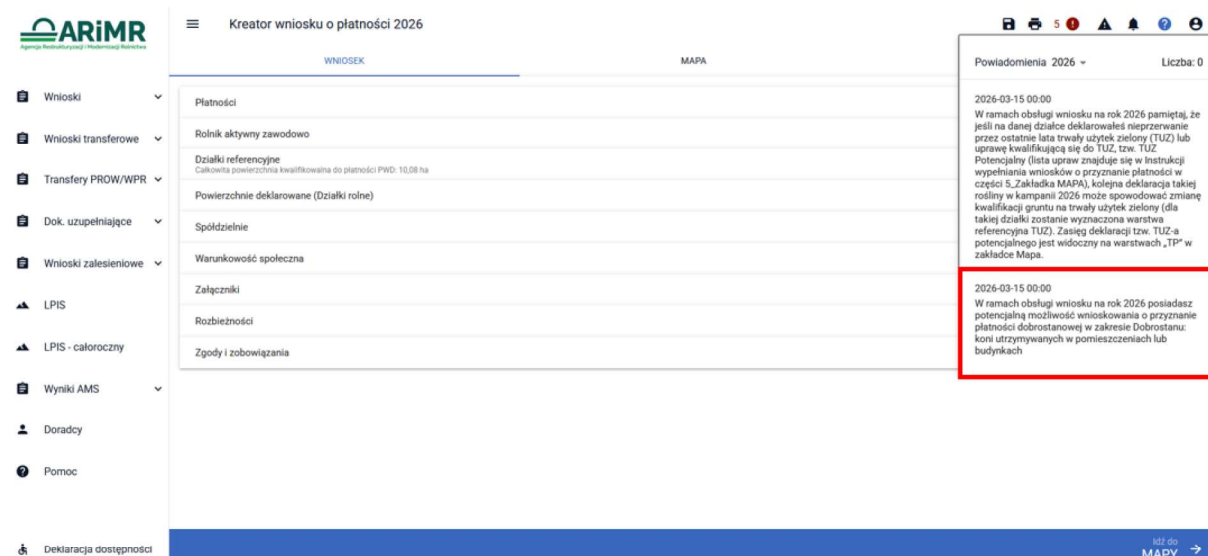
ARiMR
Agencja Restrukturyzacji i Modernizacji Rolnictwa

Kreator wniosku o płatności 2026

5

Wnioski
Wnioski transferowe
Transfery PROW/WPR
Dok. uzupełniające
Wnioski zalesieniowe
LPIS
LPIS - całoroczny
Wyniki AMS
Doradcy
Pomoc
Deklaracja dostępności

WNIOSEK
MAPA

Płatności
Rolnik aktywny zawodowo
Działki referencyjne
Całkowita powierzchnia kwalifikowalna do płatności PWD: 10,08 ha
Powierzchnie deklarowane (Działki rolne)
Spółdzielnie
Warunkowość społeczna
Załączniki
Rozbieżności
Zgody i zobowiązania

Powiadomienia 2026
Liczba: 0

2026-03-15 00:00
W ramach obsługi wniosku na rok 2026 pamiętaj, że jeśli na danej działce deklarowałeś nieprzerwanie przez ostatnie lata trwały użytek zielony (TUZ) lub uprawę kwalifikującą się do TUZ, tzw. TUZ Potencjalny (lista upraw znajduje się w Instrukcji wypełniania wniosków o przyznanie płatności w części 5_Zakładka MAPA), kolejna deklaracja takiej rośliny w kampanii 2026 może spowodować zmianę kwalifikacji gruntu na trwały użytek zielony (dla takiej działki zostanie wyznaczona warstwa referencyjna TUZ). Zasięg deklaracji tzw. TUZ-a potencjalnego jest widoczny na warstwach „TP" w zakładce Mapa.

2026-03-15 00:00
W ramach obsługi wniosku na rok 2026 posiadasz potencjalną możliwość wnioskowania o przyznanie płatności dobrostanowej w zakresie Dobrostanu: koni utrzymywanych w pomieszczeniach lub budynkach

Idź do MAPY